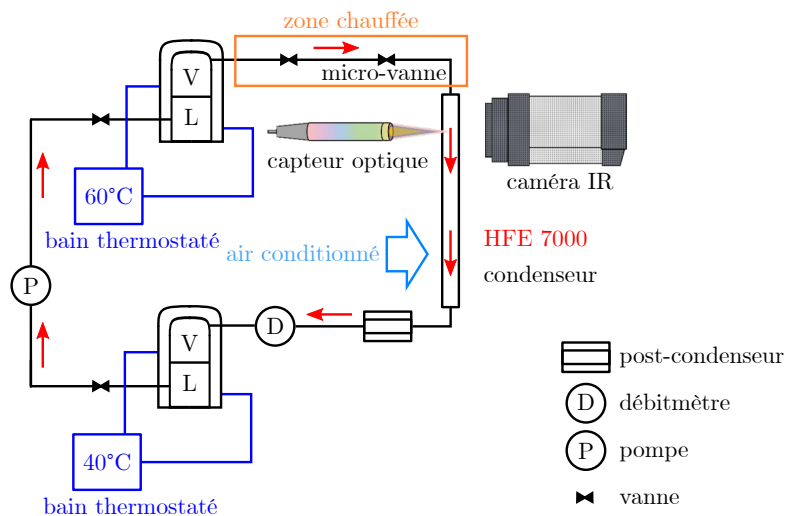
zone chauffée

V

L

micro-vanne

capteur optique

caméra IR

60°C

bain thermostaté

air conditionné

HFE 7000

condenseur

P

V

L

D

40°C

bain thermostaté

post-condenseur

D débitmètre

P pompe

vanne